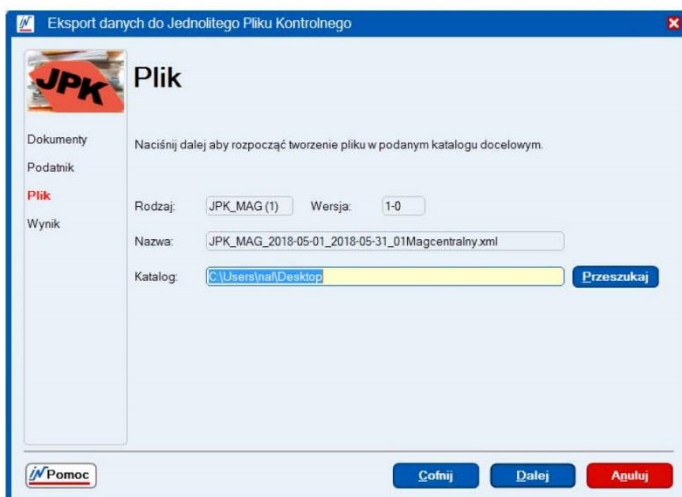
Eksport danych do Jednolitego Pliku Kontrolnego

JPK

Plik

Dokumenty
Podatnik
Plik
Wynik

Naciśnij dalej aby rozpocząć tworzenie pliku w podanym katalogu docelowym.

Rodzaj: JPK_MAG (1) Wersja: 1-0

Nazwa: JPK_MAG_2018-05-01_2018-05-31_01Magcentralny.xml

Katalog: C:\Users\nal\Desktop Przeszukaj

Pomoc

Cofnij Dalej Anuluj